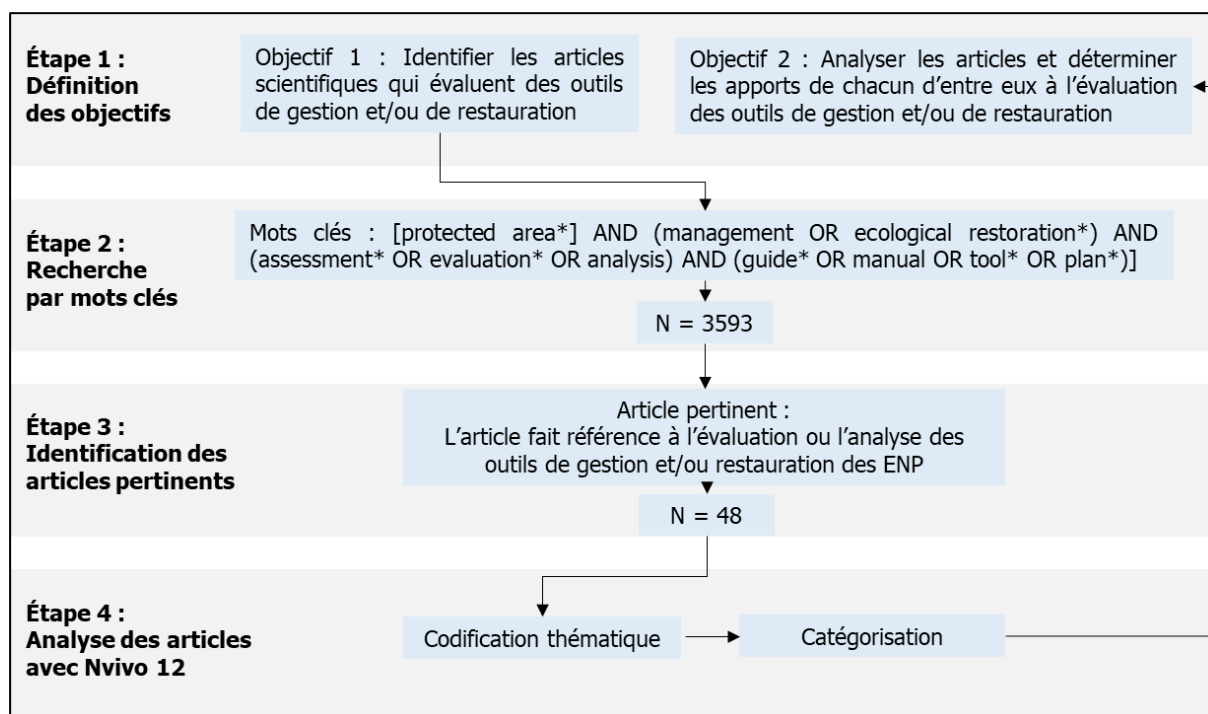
Étape 1 : Définition des objectifs

Objectif 1 : Identifier les articles scientifiques qui évaluent des outils de gestion et/ou de restauration

Objectif 2 : Analyser les articles et déterminer les apports de chacun d'entre eux à l'évaluation des outils de gestion et/ou de restauration

Étape 2 : Recherche par mots clés

Mots clés : [protected area*] AND (management OR ecological restoration*) AND (assessment* OR evaluation* OR analysis) AND (guide* OR manual OR tool* OR plan*)]

N = 3593

Étape 3 : Identification des articles pertinents

Article pertinent : L'article fait référence à l'évaluation ou l'analyse des outils de gestion et/ou restauration des ENP

N = 48

Étape 4 : Analyse des articles avec Nvivo 12

Codification thématique

Catégorisation